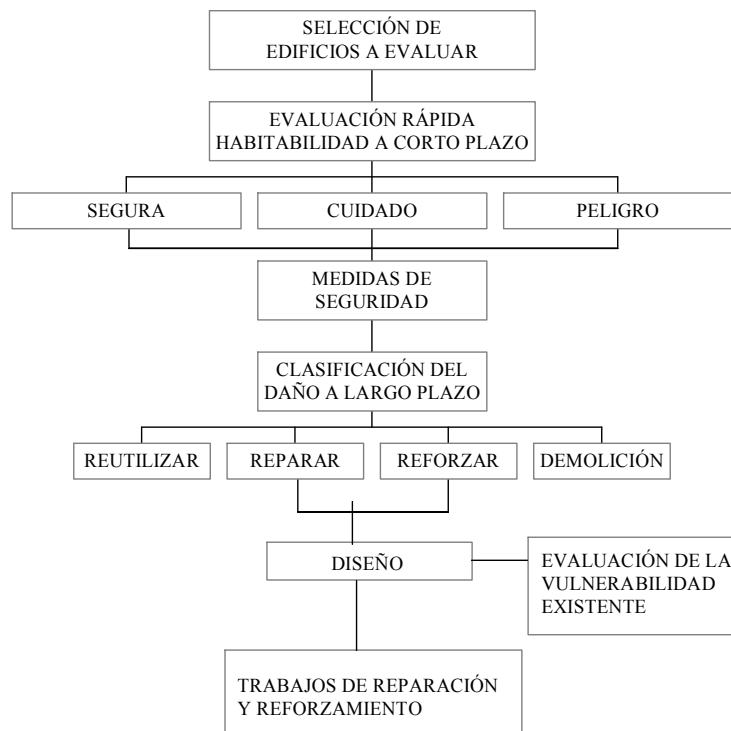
SELECCIÓN DE EDIFICIOS A EVALUAR

EVALUACIÓN RÁPIDA HABITABILIDAD A CORTO PLAZO

SEGURA

CUIDADO

PELIGRO

MEDIDAS DE SEGURIDAD

CLASIFICACIÓN DEL DAÑO A LARGO PLAZO

REUTILIZAR

REPARAR

REFORZAR

DEMOLICIÓN

DISEÑO

EVALUACIÓN DE LA VULNERABILIDAD EXISTENTE

TRABAJOS DE REPARACIÓN Y REFORZAMIENTO